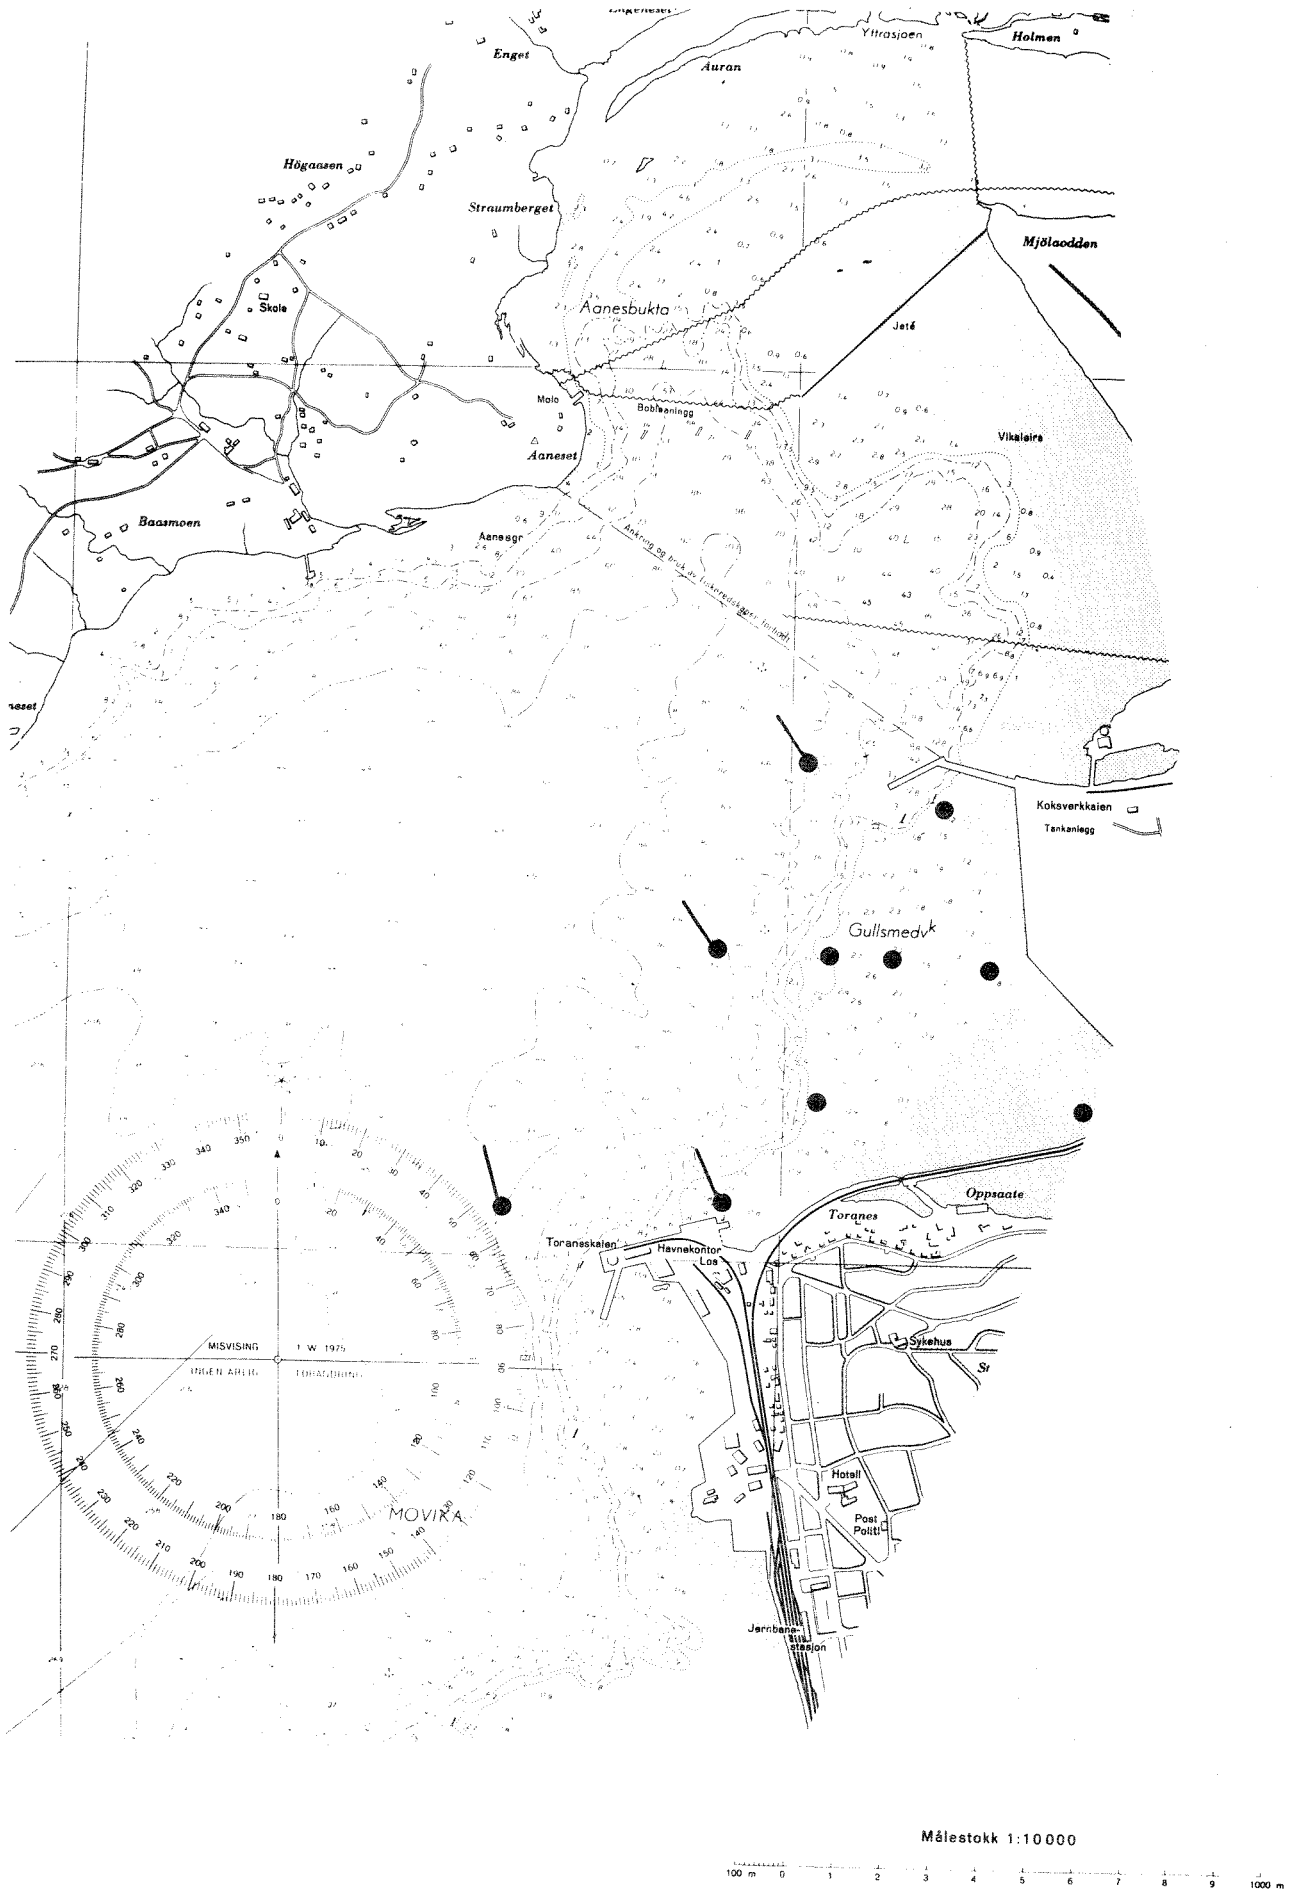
Yttrasjoen
Holmen
Enget
Auran
Högaasen
Straumberget
Mjölaodden
Aanesbukta
Skole
Jeté
Molo
Boblaanlegg
Vikaleira
Aaneset
Baasmoen
Aanesgr
Ankring og bruk av fiskeredskaper forbudt
Koksverkkaien
Tankanlegg
Gullsmedvk
Oppsaate
Toranes
Toraneskaien
Havnekontor
Los
Sykehus
St
MISVISING
1 W 1975
INGEN ÅRLIG
FORANDRING
MOVIKA
Hotell
Post
Politi
Jernbane-stasjon
0
10
20
30
40
50
60
70
80
90
100
110
120
130
140
150
160
170
180
190
200
210
220
230
240
250
260
270
280
290
300
310
320
330
340
350
Målestokk 1:10000
100 m 0 1 2 3 4 5 6 7 8 9 1000 m